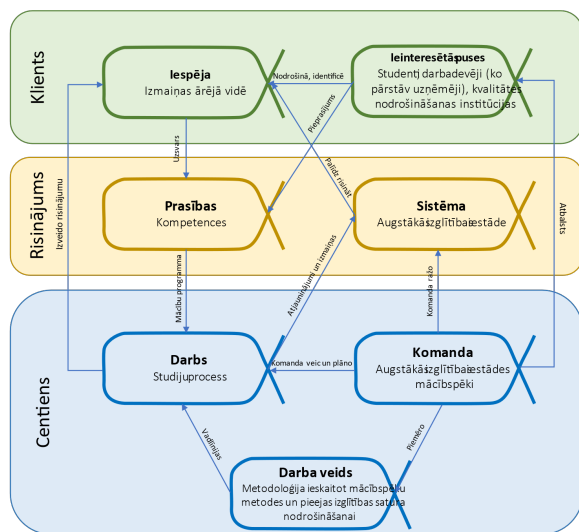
Klients

Iespēja
Izmaiņas ārējā vidē

Nodrošina, identificē

Ieinteresētās puses
Studenti, darba devēji (ko pārstāv uzņēmēji), kvalitātes nodrošināšanas institūcijas

Uzsvars

Piegādājums

Palīdz risināt

Risinājums

Izveido risinājumu

Prasības
Kompetences

Sistēma
Augstākās izglītības iestāde

Atbalsts

Mācību programma

Atjaunājums un izmaiņas

Komanda ražo

Centiens

Darbs
Studiju process

Komanda veic un plāno

Komanda
Augstākās izglītības iestādes mācībspēki

Vadlīnijas

Piemēro

Darba veids
Metodoloģija ieskaitot mācībspēku metodes un pieejas izglītības satura nodrošināšanai